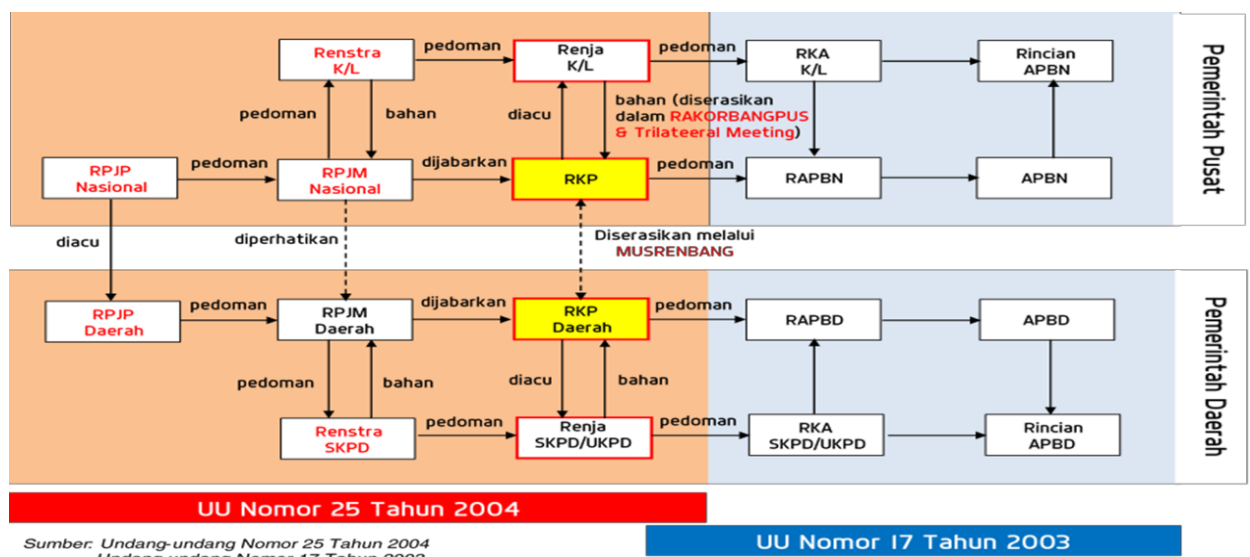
Renstra K/L

pedoman

Renja K/L

pedoman

RKA K/L

Rincian APBN

Pemerintah Pusat

pedoman

bahan

diacu

bahan (diserasikan dalam RAKORBANGPUS & Trilateeral Meeting)

RPJP Nasional

pedoman

RPJM Nasional

dijabarkan

RKP

pedoman

RAPBN

APBN

diacu

diperhatikan

Diserasikan melalui MUSRENBANG

RPJP Daerah

pedoman

RPJM Daerah

dijabarkan

RKP Daerah

pedoman

RAPBD

APBD

Pemerintah Daerah

pedoman

bahan

diacu

bahan

Renstra SKPD

pedoman

Renja SKPD/UKPD

pedoman

RKA SKPD/UKPD

Rincian APBD

UU Nomor 25 Tahun 2004

UU Nomor 17 Tahun 2003

Sumber: Undang-undang Nomor 25 Tahun 2004
Undang-undang Nomor 17 Tahun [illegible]